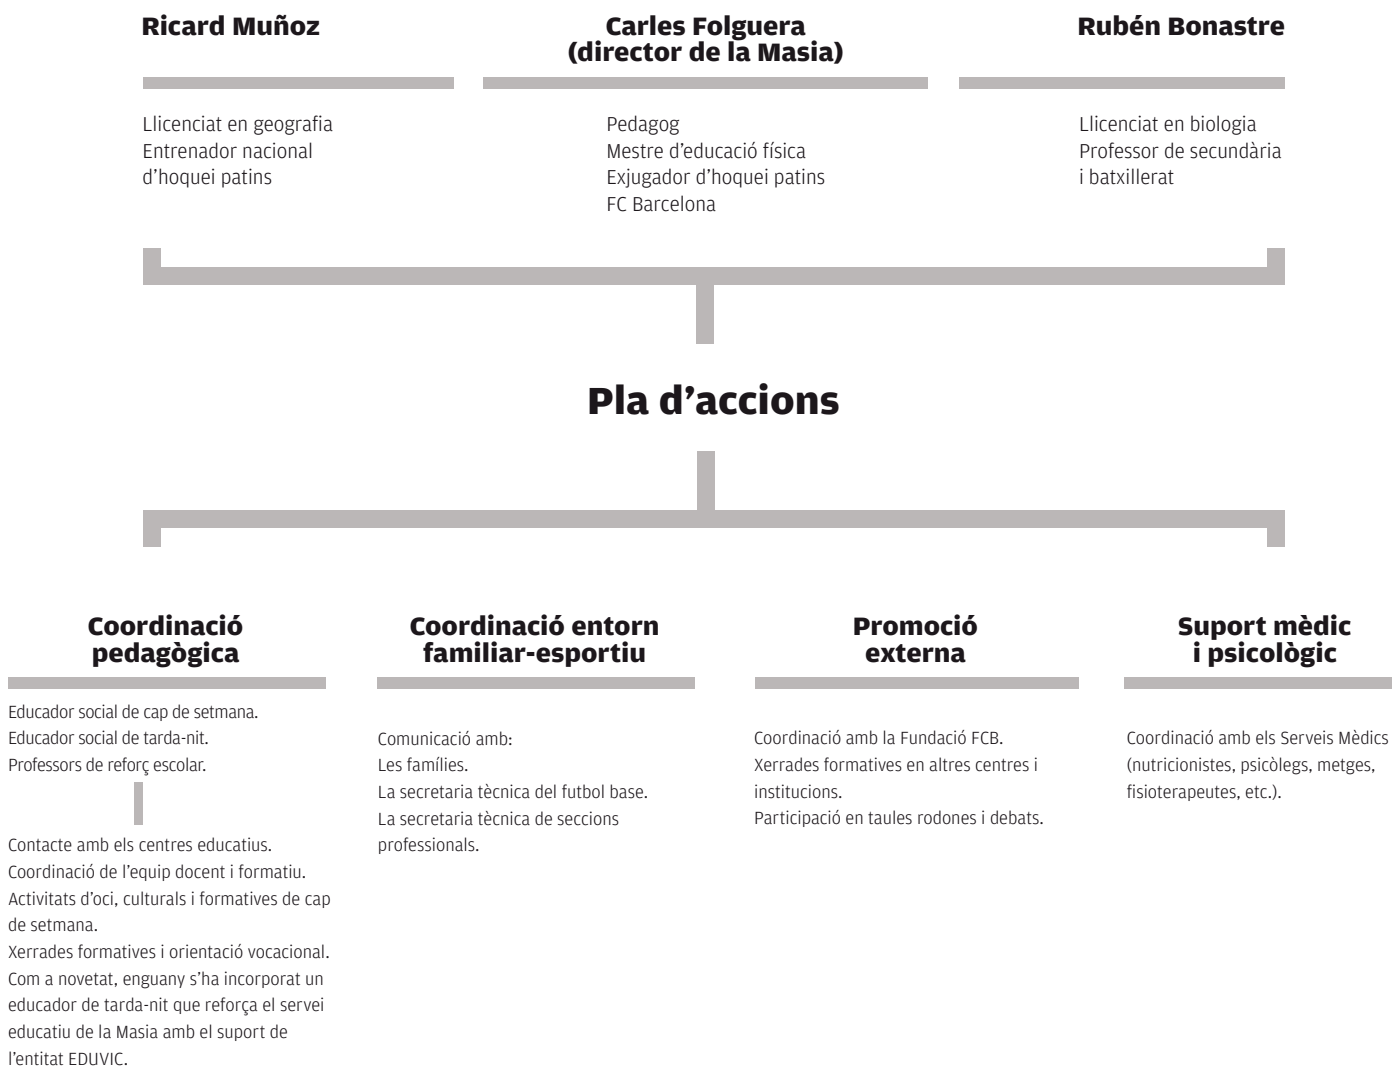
Ricard Muñoz

Llicenciat en geografia
Entrenador nacional
d'hoquei patins

Carles Folguera
(director de la Masia)

Pedagog
Mestre d'educació física
Exjugador d'hoquei patins
FC Barcelona

Rubén Bonastre

Llicenciat en biologia
Professor de secundària
i batxillerat

Pla d'accions

Coordinació pedagògica

Educador social de cap de setmana.
Educador social de tarda-nit.
Professors de reforç escolar.

Contacte amb els centres educatius.
Coordinació de l'equip docent i formatiu.
Activitats d'oci, culturals i formatives de cap de setmana.
Xerrades formatives i orientació vocacional.
Com a novetat, enguany s'ha incorporat un educador de tarda-nit que reforça el servei educatiu de la Masia amb el suport de l'entitat EDUVIC.

Coordinació entorn familiar-esportiu

Comunicació amb:
Les famílies.
La secretaria tècnica del futbol base.
La secretaria tècnica de seccions professionals.

Promoció externa

Coordinació amb la Fundació FCB.
Xerrades formatives en altres centres i institucions.
Participació en taules rodones i debats.

Suport mèdic i psicològic

Coordinació amb els Serveis Mèdics (nutricionistes, psicòlegs, metges, fisioterapeutes, etc.).